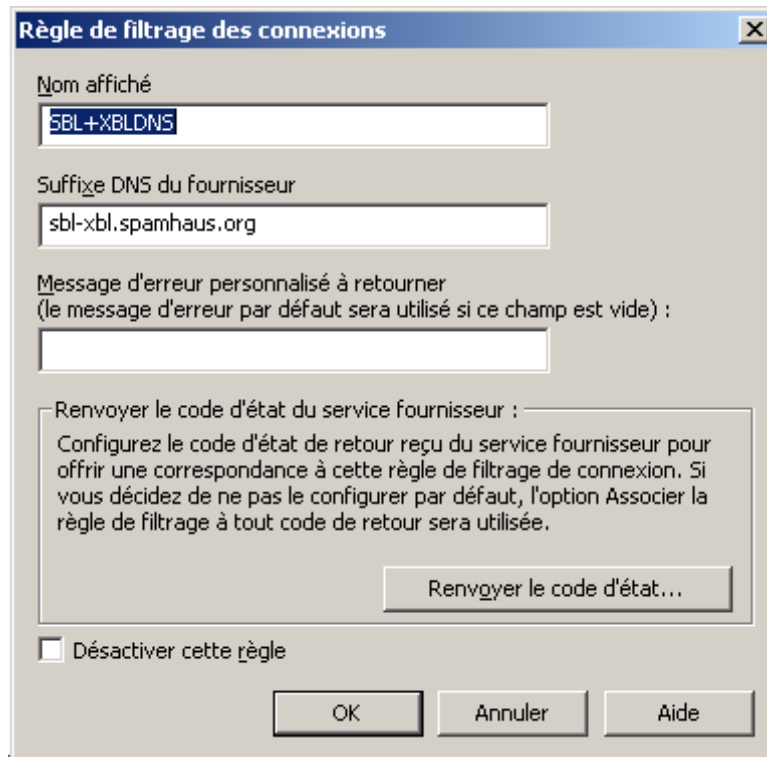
Règle de filtrage des connexions

Nom affiché

SBL+XBLDNS

Suffixe DNS du fournisseur

sbl-xbl.spamhaus.org

Message d'erreur personnalisé à retourner
(le message d'erreur par défaut sera utilisé si ce champ est vide) :

Renvoyer le code d'état du service fournisseur :

Configurez le code d'état de retour reçu du service fournisseur pour offrir une correspondance à cette règle de filtrage de connexion. Si vous décidez de ne pas le configurer par défaut, l'option Associer la règle de filtrage à tout code de retour sera utilisée.

Renvoyer le code d'état...

Désactiver cette règle

OK

Annuler

Aide